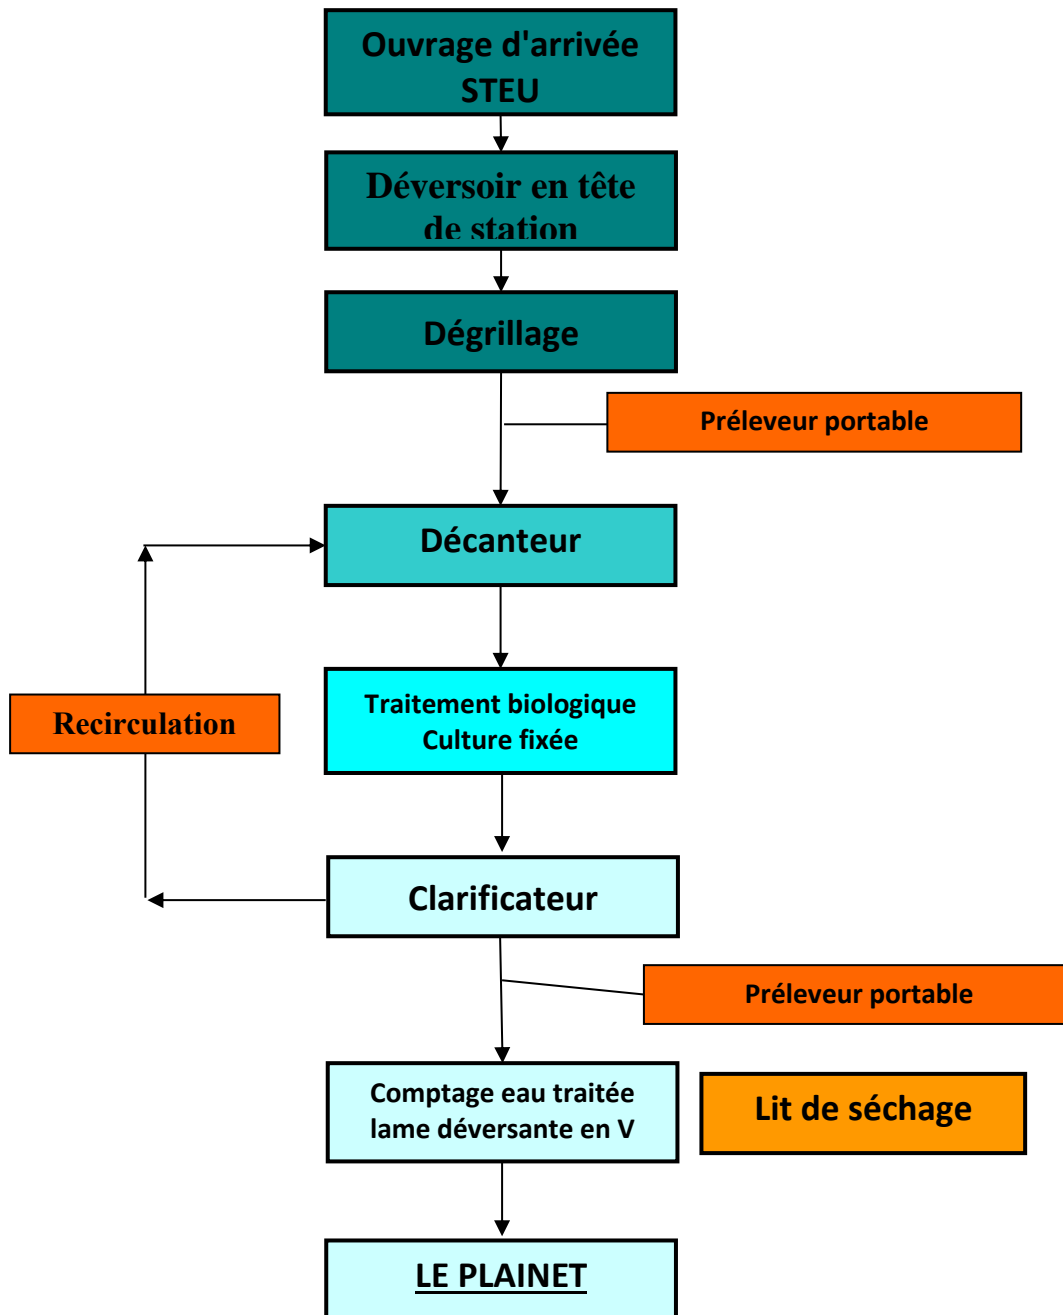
Ouvrage d'arrivée STEU

Déversoir en tête de station

Dégrillage

Préleveur portable

Décanteur

Recirculation

Traitement biologique Culture fixée

Clarificateur

Préleveur portable

Comptage eau traitée lame déversante en V

Lit de séchage

LE PLAINET